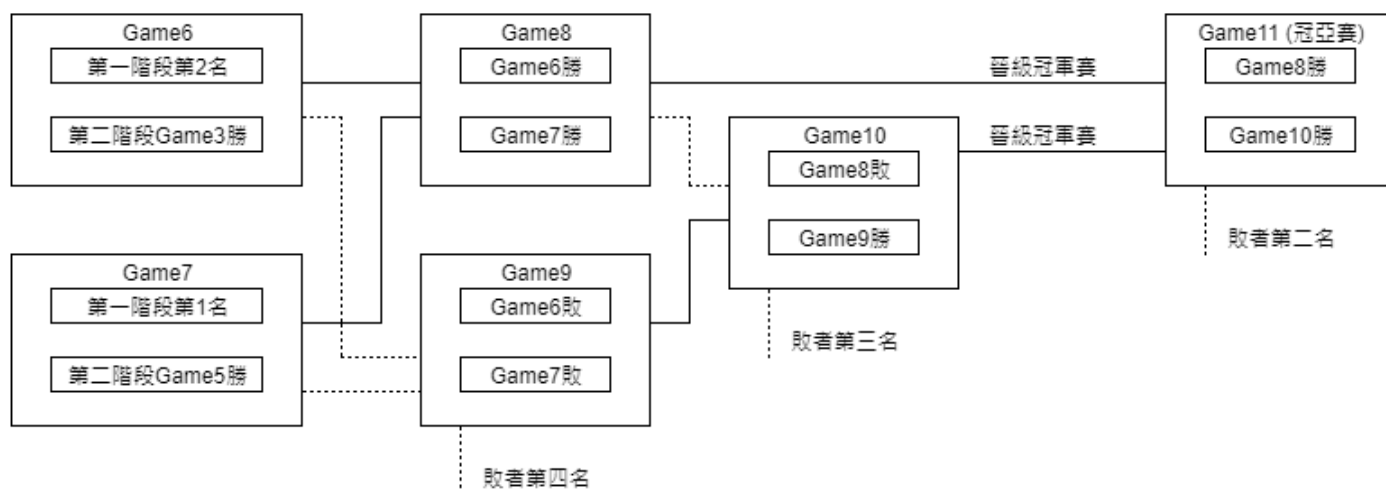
Game6
第一階段第2名
第二階段Game3勝

Game7
第一階段第1名
第二階段Game5勝

Game8
Game6勝
Game7勝

Game9
Game6敗
Game7敗

敗者第四名

Game10
Game8敗
Game9勝

敗者第三名

晉級冠軍賽

晉級冠軍賽

Game11 (冠亞賽)
Game8勝
Game10勝

敗者第二名